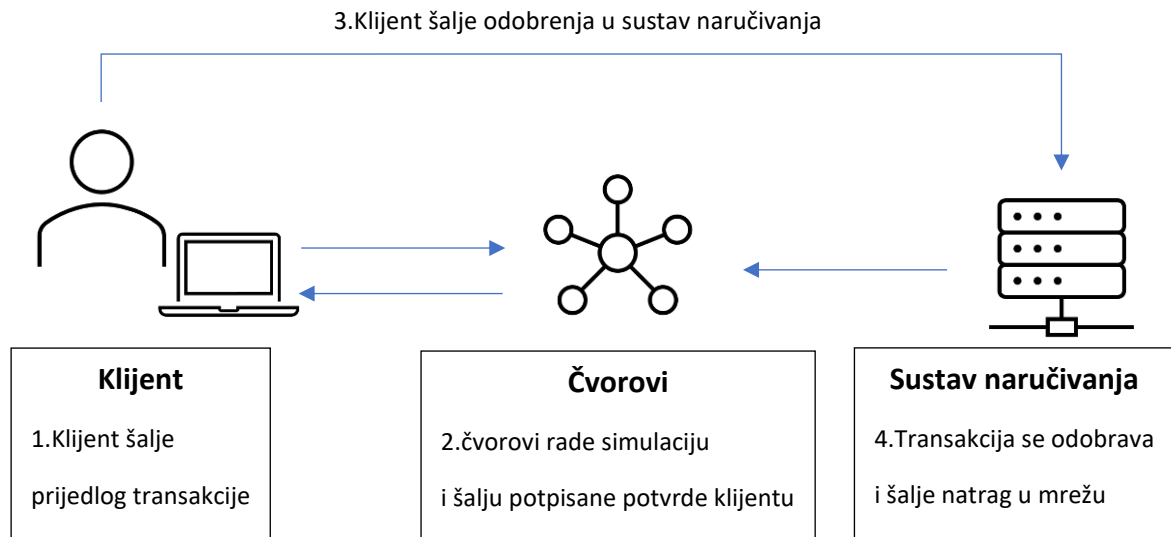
3.Klijent šalje odobrenja u sustav naručivanja

Klijent

1.Klijent šalje

prijedlog transakcije

Čvorovi

2.čvorovi rade simulaciju

i šalju potpisane potvrde klijentu

Sustav naručivanja

4.Transakcija se odobrava

i šalje natrag u mrežu